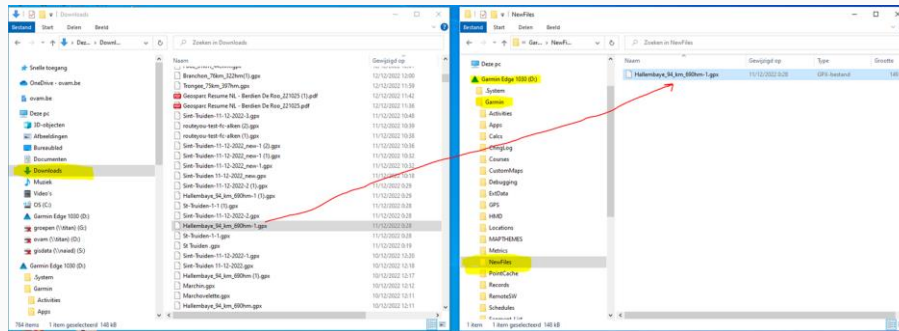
Downloads
Bestand Start Delen Beeld
Deze... › Downl...
Zoeken in Downloads
Snelle toegang
OneDrive - ovam.be
ovam.be
Deze pc
3D-objecten
Afbeeldingen
Bureaublad
Documenten
Downloads
Muziek
Video's
OS (C:)
Garmin Edge 1030 (D:)
groepen (\\titan) (G:)
ovam (\\titan) (O:)
gisdata (\\naiad) (S:)
Garmin Edge 1030 (D:)
.System
Garmin
Activities
Apps

| Naam | Gewijzigd op |
|---|---|
| Branchon_76km_322km(1).gpx | 12/12/2022 12:00 |
| Trongee_75km_387hm.gpx | 12/12/2022 11:59 |
| Geosparc Resume NL - Berdien De Roo_221025 (1).pdf | 12/12/2022 11:42 |
| Geosparc Resume NL - Berdien De Roo_221025.pdf | 12/12/2022 11:38 |
| Sint-Truiden-11-12-2022-3.gpx | 11/12/2022 10:46 |
| routeyou-test-fc-elken (2).gpx | 11/12/2022 10:39 |
| routeyou-test-fc-elken (1).gpx | 11/12/2022 10:36 |
| Sint-Truiden-11-12-2022_new-1 (2).gpx | 11/12/2022 10:36 |
| Sint-Truiden-11-12-2022_new-1 (1).gpx | 11/12/2022 10:32 |
| Sint-Truiden-11-12-2022_new-1.gpx | 11/12/2022 10:22 |
| Sint-Truiden-11-12-2022_new.gpx | 11/12/2022 10:19 |
| Sint-Truiden-11-12-2022-2 (1).gpx | 11/12/2022 9:29 |
| Hallembaye_94_km_690hm-1 (1).gpx | 11/12/2022 9:29 |
| St-Truiden-1-1 (1).gpx | 11/12/2022 9:29 |
| Sint-Truiden-11-12-2022-2.gpx | 11/12/2022 9:29 |
| Hallembaye_94_km_690hm-1.gpx | 11/12/2022 9:28 |
| St-Truiden-1-1.gpx | 11/12/2022 9:28 |
| St-Truiden.gpx | 11/12/2022 9:28 |
| Sint-Truiden-11-12-2022-1.gpx | 10/12/2022 12:20 |
| Sint-Truiden-11-12-2022.gpx | 10/12/2022 12:18 |
| Hallembaye_94_km_690hm (1).gpx | 10/12/2022 12:17 |
| Marchin.gpx | 10/12/2022 12:13 |
| Marchovelette.gpx | 10/12/2022 12:11 |
| Hallembaye_94_km_690hm.gpx | 10/12/2022 12:09 |

784 items 1 item geselecteerd 148 kB

NewFiles
Bestand Start Delen Beeld
Gar... › NewFi...
Zoeken in NewFiles
Deze pc
Garmin Edge 1030 (D:)
.System
Garmin
Activities
Apps
Calcs
ChngLog
Courses
CustomMaps
Debugging
ExtData
GPS
HMD
Locations
MAPTHEMES
Metrics
NewFiles
PointCache
Records
RemoteSW
Schedules

| Naam | Gewijzigd op | Type | Grootte |
|---|---|---|---|
| Hallembaye_94_km_690hm-1.gpx | 11/12/2022 9:28 | GPX-bestand | 148 kB |

1 item 1 item geselecteerd 148 kB